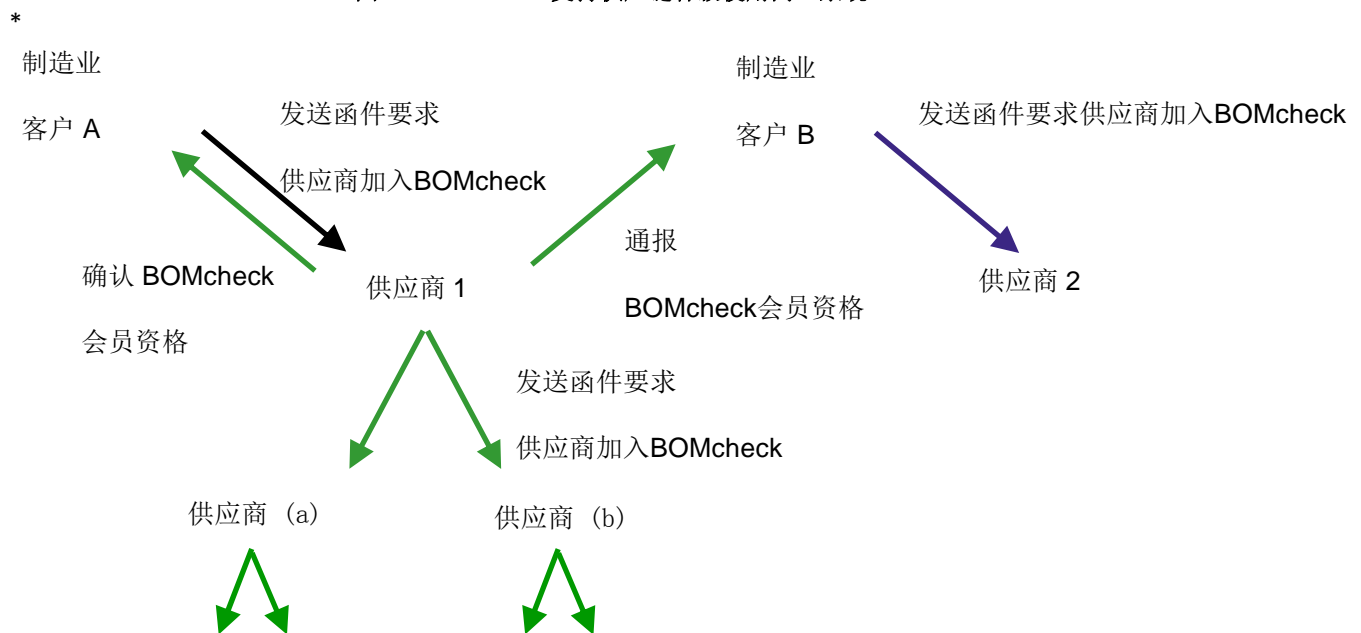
*

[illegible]

制造业

客户 A

发送函件要求

供应商加入BOMcheck

确认 BOMcheck

会员资格

供应商 1

制造业

客户 B

发送函件要求供应商加入BOMcheck

通报

BOMcheck会员资格

供应商 2

发送函件要求

供应商加入BOMcheck

供应商（a）

供应商（b）